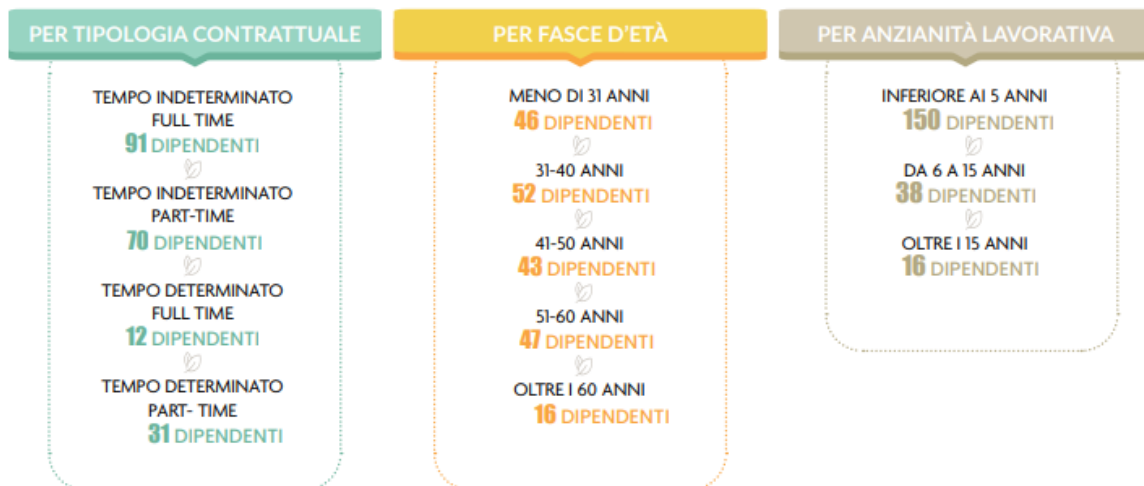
PER TIPOLOGIA CONTRATTUALE

TEMPO INDETERMINATO FULL TIME
91 DIPENDENTI

TEMPO INDETERMINATO PART-TIME
70 DIPENDENTI

TEMPO DETERMINATO FULL TIME
12 DIPENDENTI

TEMPO DETERMINATO PART- TIME
31 DIPENDENTI

PER FASCE D'ETÀ

MENO DI 31 ANNI
46 DIPENDENTI

31-40 ANNI
52 DIPENDENTI

41-50 ANNI
43 DIPENDENTI

51-60 ANNI
47 DIPENDENTI

OLTRE I 60 ANNI
16 DIPENDENTI

PER ANZIANITÀ LAVORATIVA

INFERIORE AI 5 ANNI
150 DIPENDENTI

DA 6 A 15 ANNI
38 DIPENDENTI

OLTRE I 15 ANNI
16 DIPENDENTI